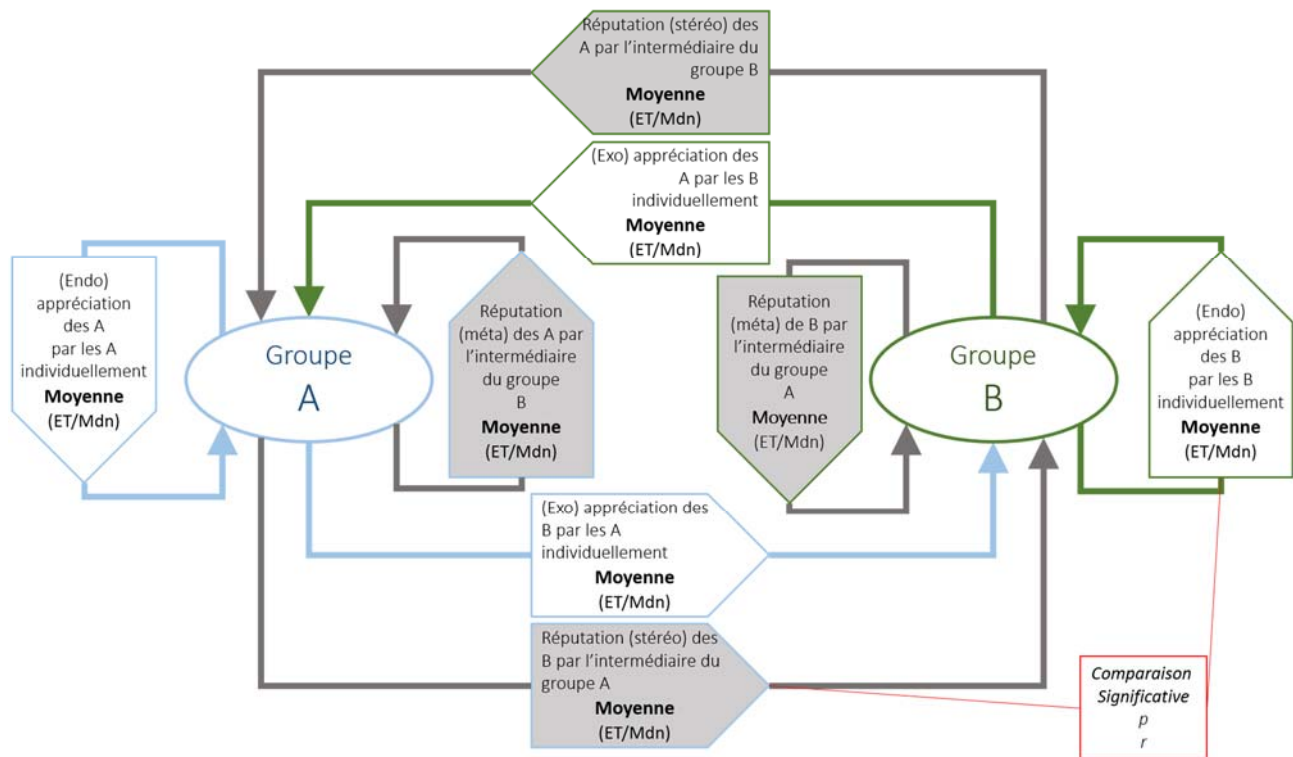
Réputation (stéréo) des A par l'intermédiaire du groupe B
**Moyenne**
(ET/Mdn)

(Exo) appréciation des A par les B individuellement
**Moyenne**
(ET/Mdn)

(Endo) appréciation des A par les A individuellement
**Moyenne**
(ET/Mdn)

Groupe A

Réputation (méta) des A par l'intermédiaire du groupe B
**Moyenne**
(ET/Mdn)

Réputation (méta) de B par l'intermédiaire du groupe A
**Moyenne**
(ET/Mdn)

Groupe B

(Endo) appréciation des B par les B individuellement
**Moyenne**
(ET/Mdn)

(Exo) appréciation des B par les A individuellement
**Moyenne**
(ET/Mdn)

Réputation (stéréo) des B par l'intermédiaire du groupe A
**Moyenne**
(ET/Mdn)

*Comparaison Significative*
*p*
*r*